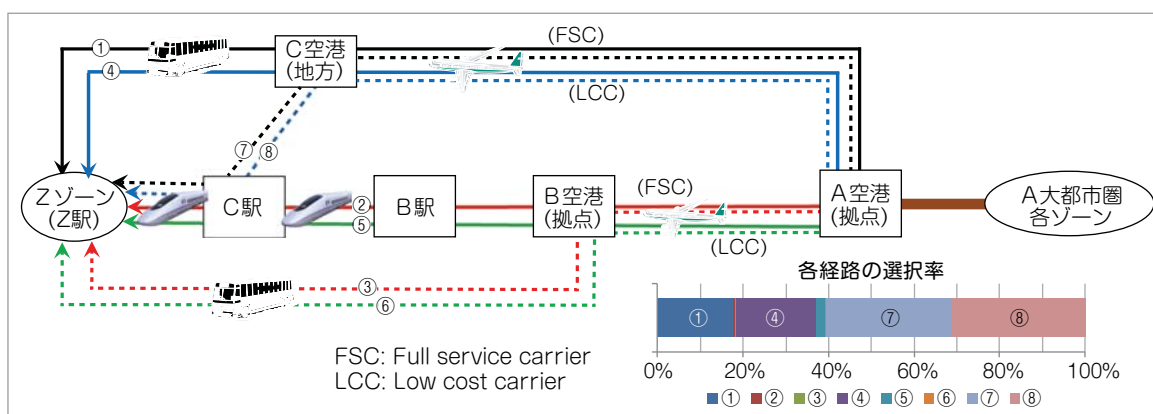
①
④
C空港
(地方)
(FSC)
(LCC)
⑦ ⑧
Zゾーン
(Z駅)
C駅
②
⑤
B駅
B空港
(拠点)
(FSC)
(LCC)
A空港
(拠点)
A大都市圏
各ゾーン
③
⑥
各経路の選択率
① ④ ⑦ ⑧
0% 20% 40% 60% 80% 100%
■① ■② ■③ ■④ ■⑤ ■⑥ ■⑦ ■⑧
FSC: Full service carrier
LCC: Low cost carrier